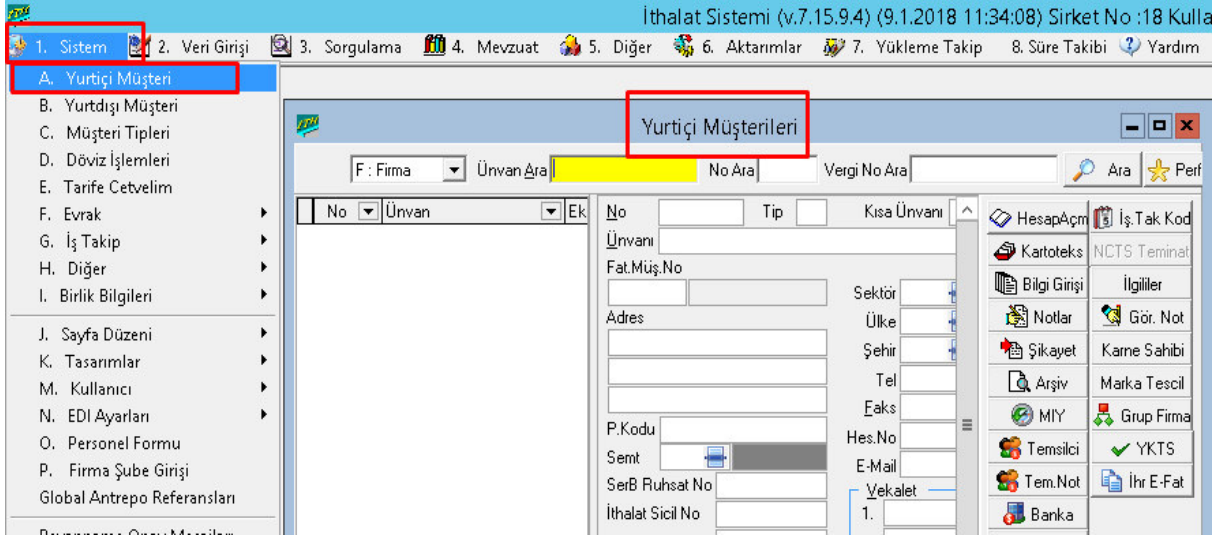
İthalat Sistemi (v.7.15.9.4) (9.1.2018 11:34:08) Sirket No :18 Kulla

1. Sistem 2. Veri Girişi 3. Sorgulama 4. Mevzuat 5. Diğer 6. Aktarımlar 7. Yükleme Takip 8. Süre Takibi Yardım

A. Yurtiçi Müşteri
B. Yurtdışı Müşteri
C. Müşteri Tipleri
D. Döviz İşlemleri
E. Tarife Cetvelim
F. Evrak
G. İş Takip
H. Diğer
I. Birlik Bilgileri
J. Sayfa Düzeni
K. Tasarımlar
M. Kullanıcı
N. EDI Ayarları
O. Personel Formu
P. Firma Şube Girişi
Global Antrepo Referansları

Yurtiçi Müşterileri

F : Firma Ünvan Ara No Ara Vergi No Ara Ara Perf

No Ünvan Ek

No Tip Kısa Ünvanı
Ünvanı
Fat.Müş.No
Sektör
Adres
Ülke
Şehir
Tel
Faks
P.Kodu
Hes.No
Semt
E-Mail
SerB Ruhsat No
Vekalet
İthalat Sicil No
1.

HesapAçm
İş.Tak Kod
Kartoteks
NCTS Teminat
Bilgi Girişi
İlgililer
Notlar
Gör. Not
Şikayet
Karne Sahibi
Arşiv
Marka Tescil
MIY
Grup Firma
Temsilci
YKTS
Tem.Not
İhr E-Fat
Banka